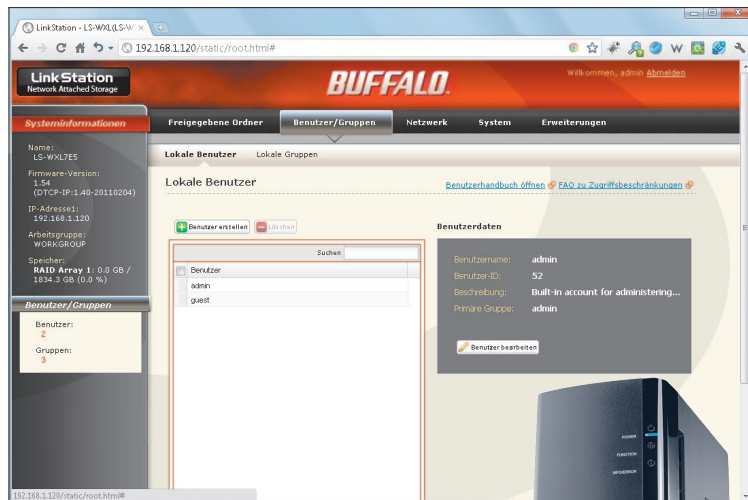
LinkStation - LS-WXL(LS-W ×

192.168.1.120/static/root.html#

LinkStation
Network Attached Storage

BUFFALO

Willkommen, admin Abmelden

Systeminformationen

Freigegebene Ordner | Benutzer/Gruppen | Netzwerk | System | Erweiterungen

Name:
LS-WXL7E5
Firmware-Version:
1.54
(DTCP-IP:1.40-20110204)
IP-Adresse1:
192.168.1.120
Arbeitsgruppe:
WORKGROUP
Speicher:
RAID Array 1: 0.0 GB / 1834.3 GB (0.0 %)

Benutzer/Gruppen

Benutzer:
2
Gruppen:
3

Lokale Benutzer | Lokale Gruppen

Lokale Benutzer

Benutzerhandbuch öffnen | FAQ zu Zugriffsbeschränkungen

Benutzer erstellen | Löschen

Suchen

Benutzer
admin
guest

Benutzerdaten

| | |
|---|---|
| Benutzername: | admin |
| Benutzer-ID: | 52 |
| Beschreibung: | Built-in account for administering... |
| Primäre Gruppe: | admin |

Benutzer bearbeiten

POWER
FUNCTION
INFO/ERROR

192.168.1.120/static/root.html#